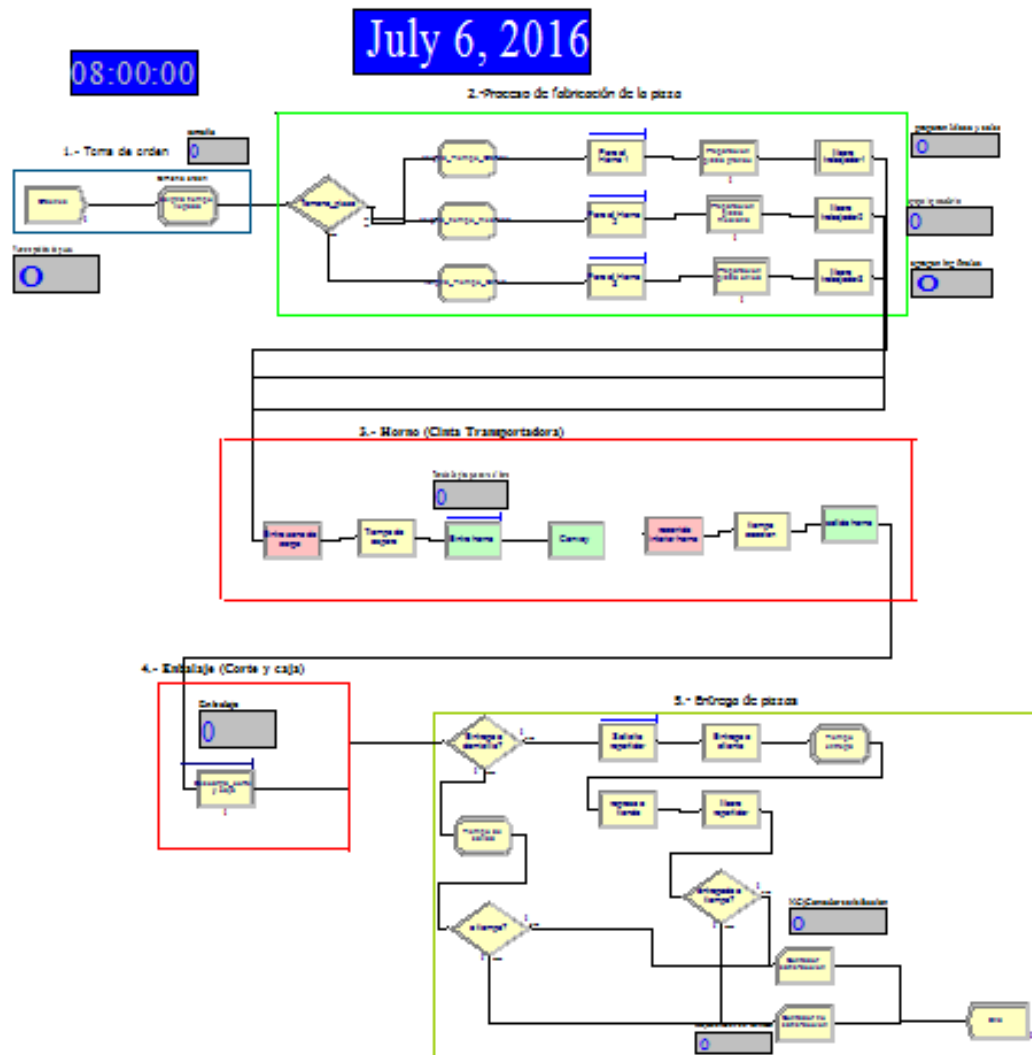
July 6, 2016

08:00:00

2.-Proceso de fabricación de la pizza

1.- Toma de orden

0

0

0

0

0

3.- Horno (Cinta Transportadora)

0

Entra zona de carga

Tiempo de espera

Entra horno

Convey

4.- Embalaje (Corte y caja)

Embalaje

0

5.- Entrega de pizzas

Entrega a domicilio?

Entrega a cliente

Llega a tiempo?

Entregada a tiempo?

0

0

0